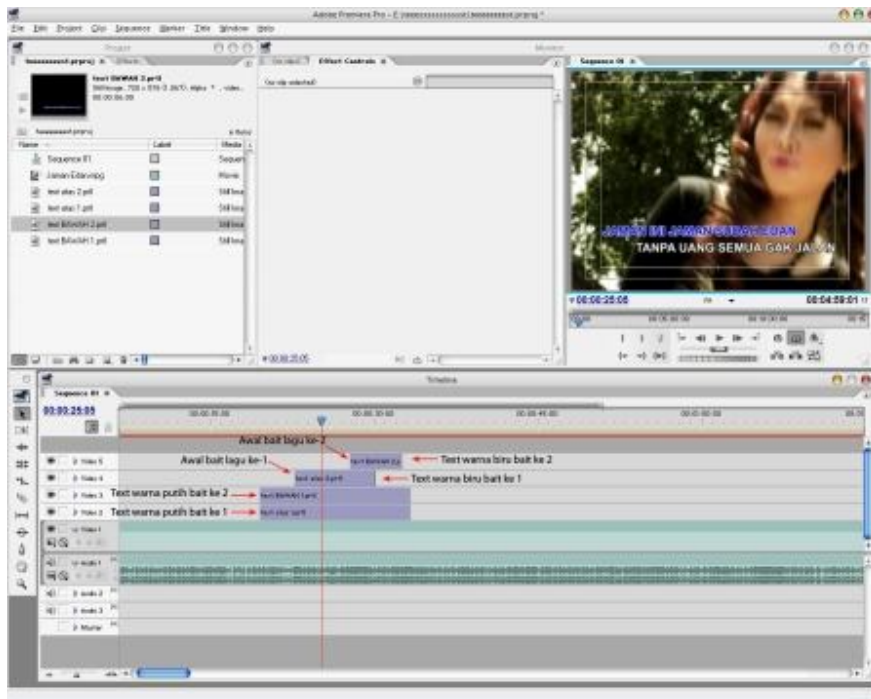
Adobe Premiere Pro - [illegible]

File Edit Project Clip Sequence Marker Title Window Help

Project

Effect Controls

Monitor

Sequence 01

text BAWAH 2.prtl
Still Image, 720 x 576 (1.0670), Alpha

Name
Sequence 01
Jaman Edan.mpg
text atas 2.prtl
text atas 1.prtl
text BAWAH 2.prtl
text BAWAH 1.prtl

Label
Media

Sequen
Movie
Still Ima
Still Ima
Still Ima
Still Ima

No clip selected

JAMAN INI JAMAN SUDAH EDAN
TANPA UANG SEMUA GAK JALAN

00:00:25:05
00:04:59:01

00:00:25:05

Timeline

Sequence 01

00:00:25:05

Awal bait lagu ke-2
Awal bait lagu ke-1
Text warna biru bait ke 2
Text warna biru bait ke 1
Text warna putih bait ke 2
Text warna putih bait ke 1

Video 5
Video 4
Video 3
Video 2
Video 1
Audio 1
Audio 2
Audio 3
Master

text BAWAH 2.prtl
text atas 2.prtl
text BAWAH 1.prtl
text atas 1.prtl